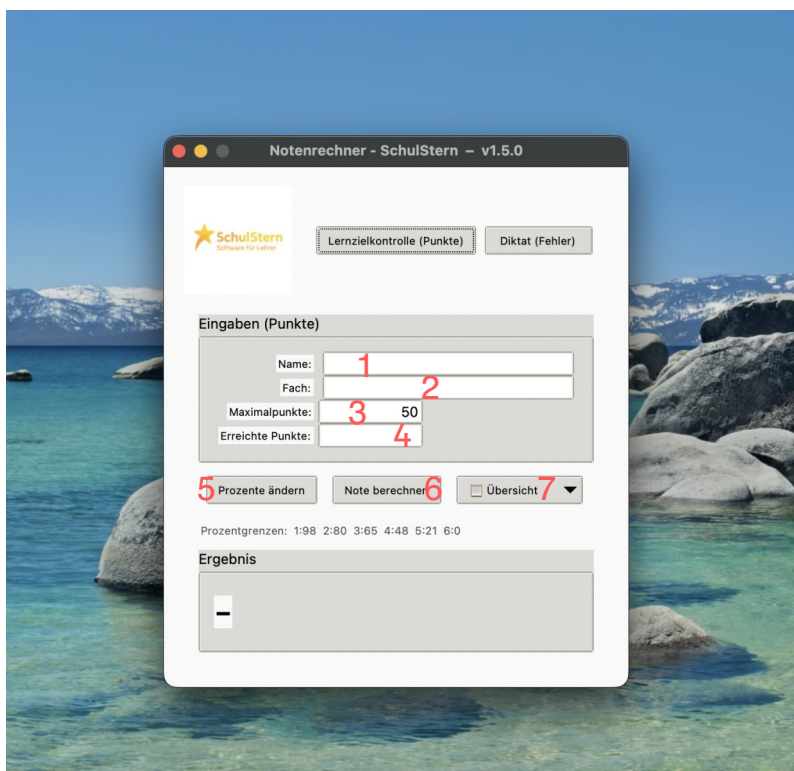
Notenrechner - SchulStern – v1.5.0

SchulStern
Software für Lehrer

Lernzielkontrolle (Punkte)
Diktat (Fehler)

Eingaben (Punkte)

Name: 1
Fach: 2
Maximalpunkte: 3 50
Erreichte Punkte: 4

5 Prozente ändern
Note berechnen 6
Übersicht 7

Prozentgrenzen: 1:98 2:80 3:65 4:48 5:21 6:0

Ergebnis

–